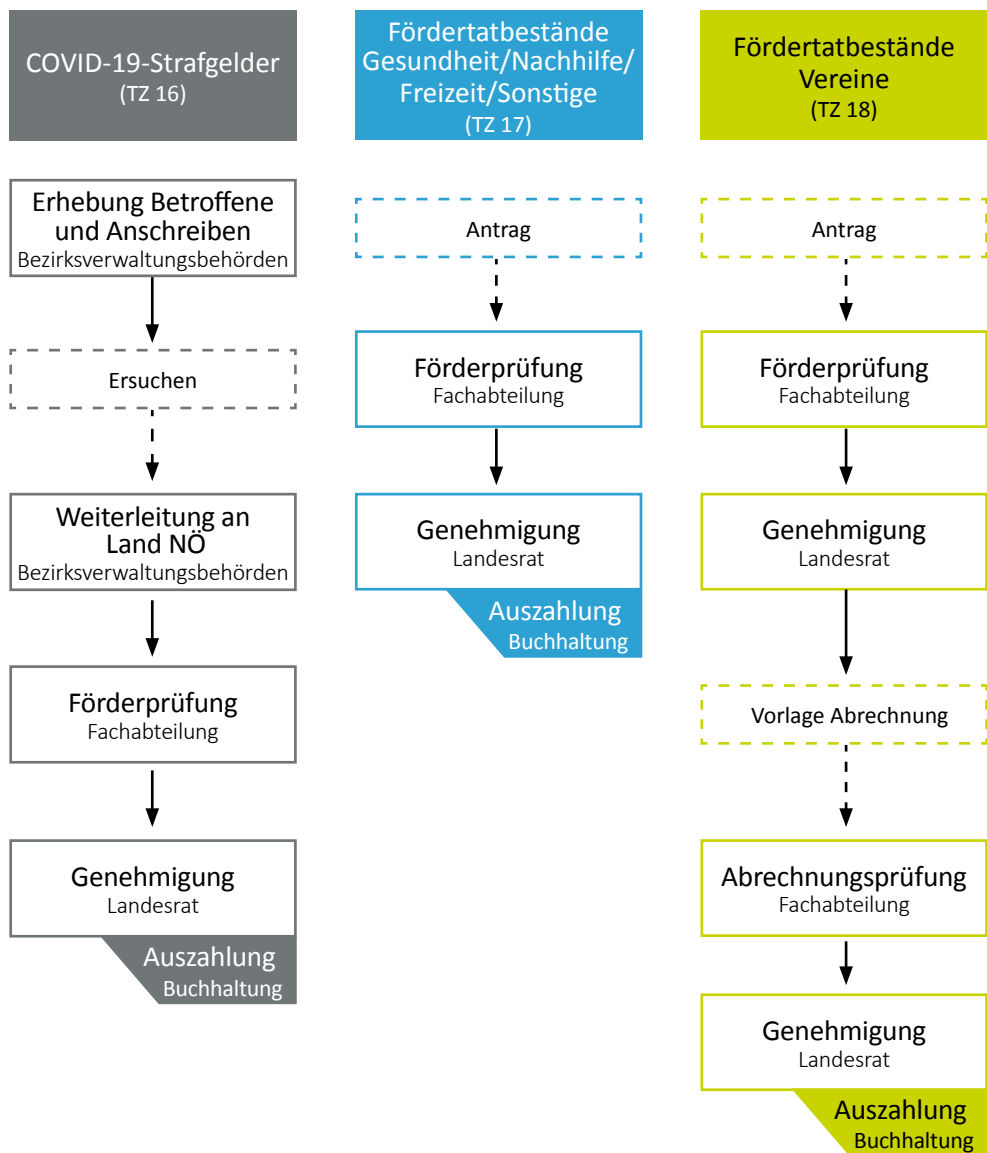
COVID-19-Strafgelder
(TZ 16)

Erhebung Betroffene und Anschreiben
Bezirksverwaltungsbehörden

Ersuchen

Weiterleitung an Land NÖ
Bezirksverwaltungsbehörden

Förderprüfung
Fachabteilung

Genehmigung
Landesrat

Auszahlung
Buchhaltung

Fördertatbestände Gesundheit/Nachhilfe/Freizeit/Sonstige
(TZ 17)

Antrag

Förderprüfung
Fachabteilung

Genehmigung
Landesrat

Auszahlung
Buchhaltung

Fördertatbestände Vereine
(TZ 18)

Antrag

Förderprüfung
Fachabteilung

Genehmigung
Landesrat

Vorlage Abrechnung

Abrechnungsprüfung
Fachabteilung

Genehmigung
Landesrat

Auszahlung
Buchhaltung